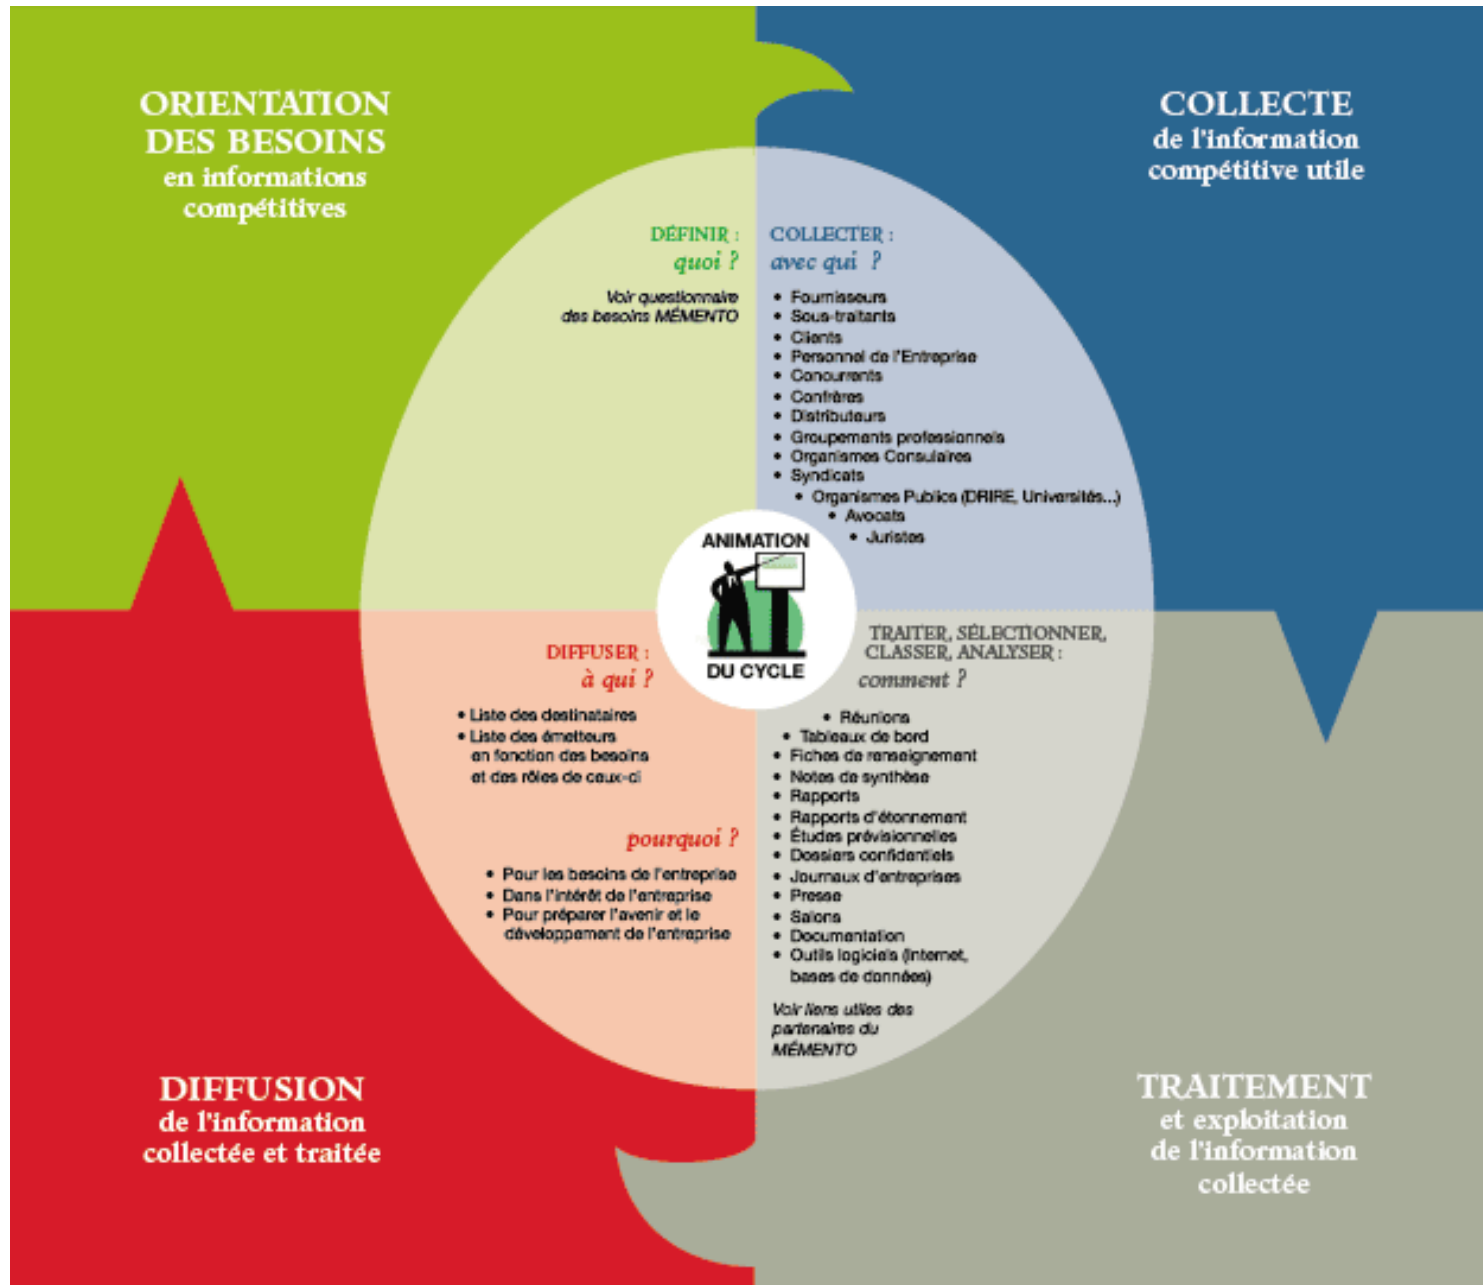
ORIENTATION DES BESOINS en informations compétitives

COLLECTE de l'information compétitive utile

DÉFINIR : quoi ?

Voir questionnaire des besoins MÉMENTO

COLLECTER : avec qui ?

• Fournisseurs
• Sous-traitants
• Clients
• Personnel de l'Entreprise
• Concurrents
• Confrères
• Distributeurs
• Groupements professionnels
• Organismes Consulaires
• Syndicats
• Organismes Publics (DRIRE, Universités...)
• Avocats
• Juristes

ANIMATION DU CYCLE

DIFFUSER : à qui ?

• Liste des destinataires
• Liste des émetteurs en fonction des besoins et des rôles de ceux-ci

pourquoi ?

• Pour les besoins de l'entreprise
• Dans l'intérêt de l'entreprise
• Pour préparer l'avenir et le développement de l'entreprise

TRAITER, SÉLECTIONNER, CLASSER, ANALYSER : comment ?

• Réunions
• Tableaux de bord
• Fiches de renseignement
• Notes de synthèse
• Rapports
• Rapports d'étonnement
• Études prévisionnelles
• Dossiers confidentiels
• Journaux d'entreprises
• Presse
• Salons
• Documentation
• Outils logiciels (Internet, bases de données)

Voir liens utiles des partenaires du MÉMENTO

DIFFUSION de l'information collectée et traitée

TRAITEMENT et exploitation de l'information collectée